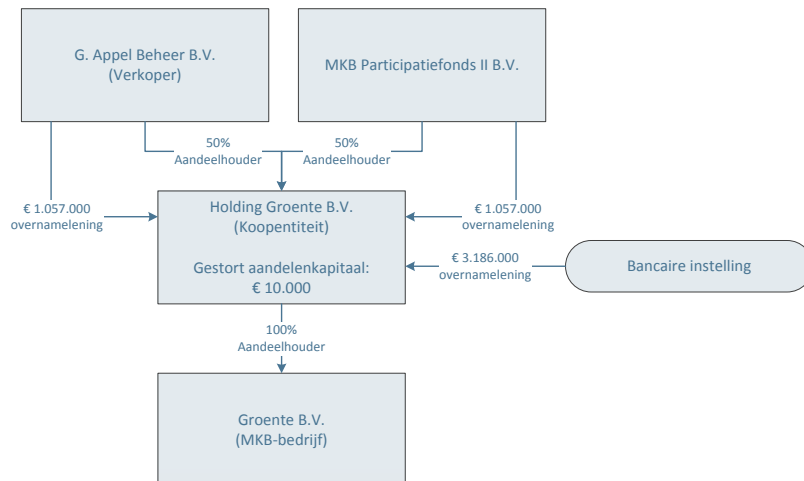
G. Appel Beheer B.V.
(Verkoper)

MKB Participatiefonds II B.V.

50%
Aandeelhouder

50%
Aandeelhouder

€ 1.057.000
overnamelening

Holding Groente B.V.
(Koopentiteit)

Gestort aandelenkapitaal:
€ 10.000

€ 1.057.000
overnamelening

€ 3.186.000
overnamelening

Bancaire instelling

100%
Aandeelhouder

Groente B.V.
(MKB-bedrijf)